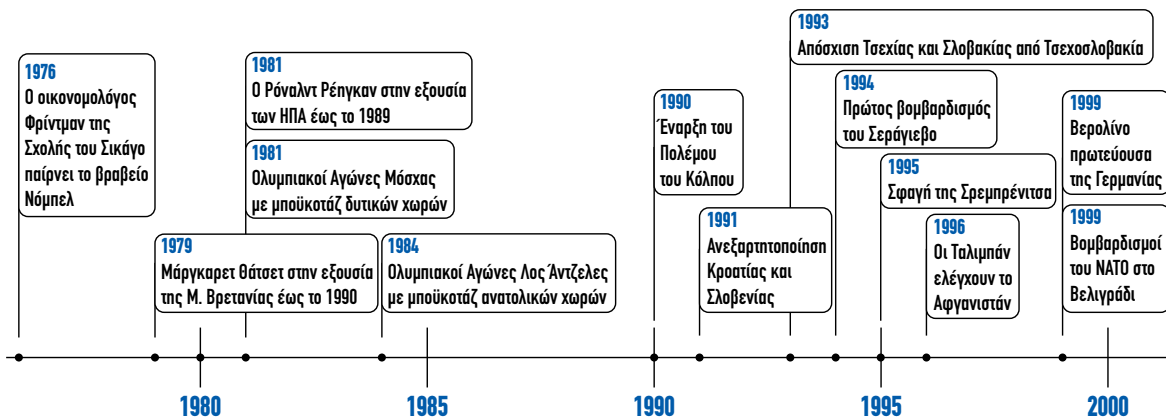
1976
Ο οικονομολόγος Φρίντμαν της Σχολής του Σικάγο παίρνει το βραβείο Νόμπελ

1979
Μάργκαρετ Θάτσετ στην εξουσία της Μ. Βρετανίας έως το 1990

1981
Ο Ρόναλντ Ρέηγκαν στην εξουσία των ΗΠΑ έως το 1989

1981
Ολυμπιακοί Αγώνες Μόσχας με μποϋκοτάζ δυτικών χωρών

1984
Ολυμπιακοί Αγώνες Λος Άντζελες με μποϋκοτάζ ανατολικών χωρών

1990
Έναρξη του Πολέμου του Κόλπου

1991
Ανεξαρτητοποίηση Κροατίας και Σλοβενίας

1993
Απόσχιση Τσεχίας και Σλοβακίας από Τσεχοσλοβακία

1994
Πρώτος βομβαρδισμός του Σεράγιεβο

1995
Σφαγή της Σρεμπρένιτσα

1996
Οι Ταλιμπάν ελέγχουν το Αφγανιστάν

1999
Βερολίνο πρωτεύουσα της Γερμανίας

1999
Βομβαρδισμοί του ΝΑΤΟ στο Βελιγράδι

1980

1985

1990

1995

2000